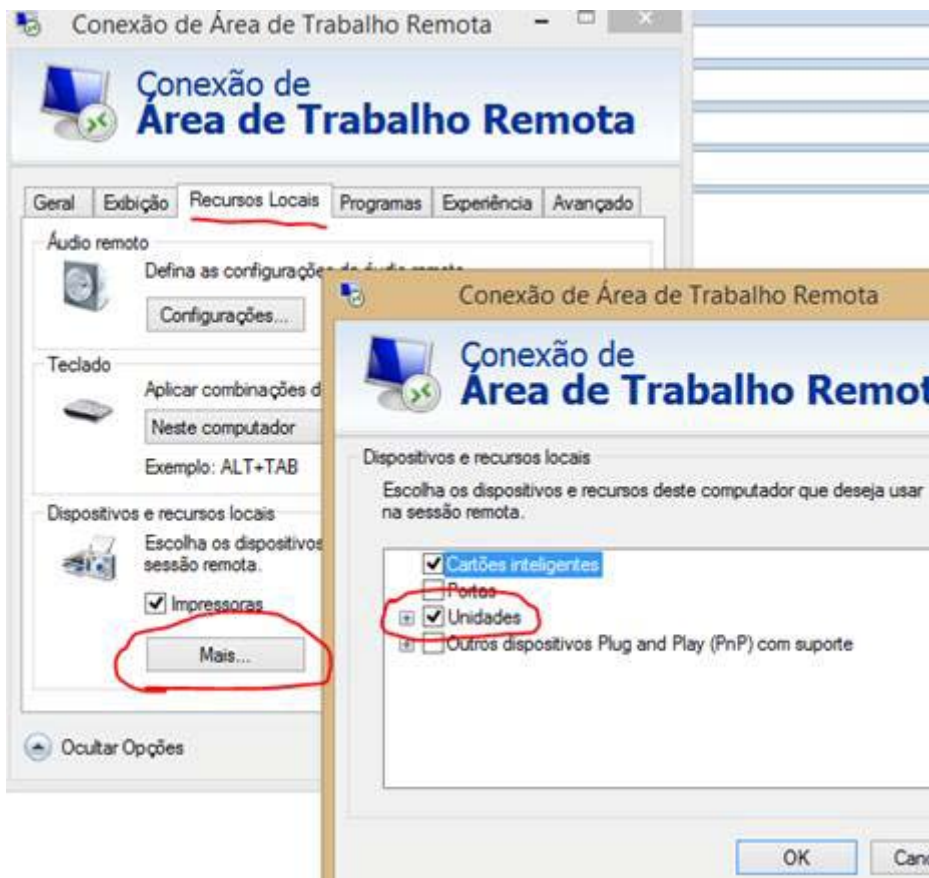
Conexão de Área de Trabalho Remota

Conexão de
Área de Trabalho Remota

Geral | Exibição | Recursos Locais | Programas | Experiência | Avançado

Áudio remoto
Defina as configurações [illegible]
Configurações...

Teclado
Aplicar combinações d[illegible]
Neste computador
Exemplo: ALT+TAB

Dispositivos e recursos locais
Escolha os dispositivos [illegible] sessão remota.
Impressoras
Mais...

Ocultar Opções

Conexão de Área de Trabalho Remota

Conexão de
Área de Trabalho Remot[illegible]

Dispositivos e recursos locais
Escolha os dispositivos e recursos deste computador que deseja usar na sessão remota.

Cartões inteligentes
Portas
Unidades
Outros dispositivos Plug and Play (PnP) com suporte

OK
Canc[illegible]